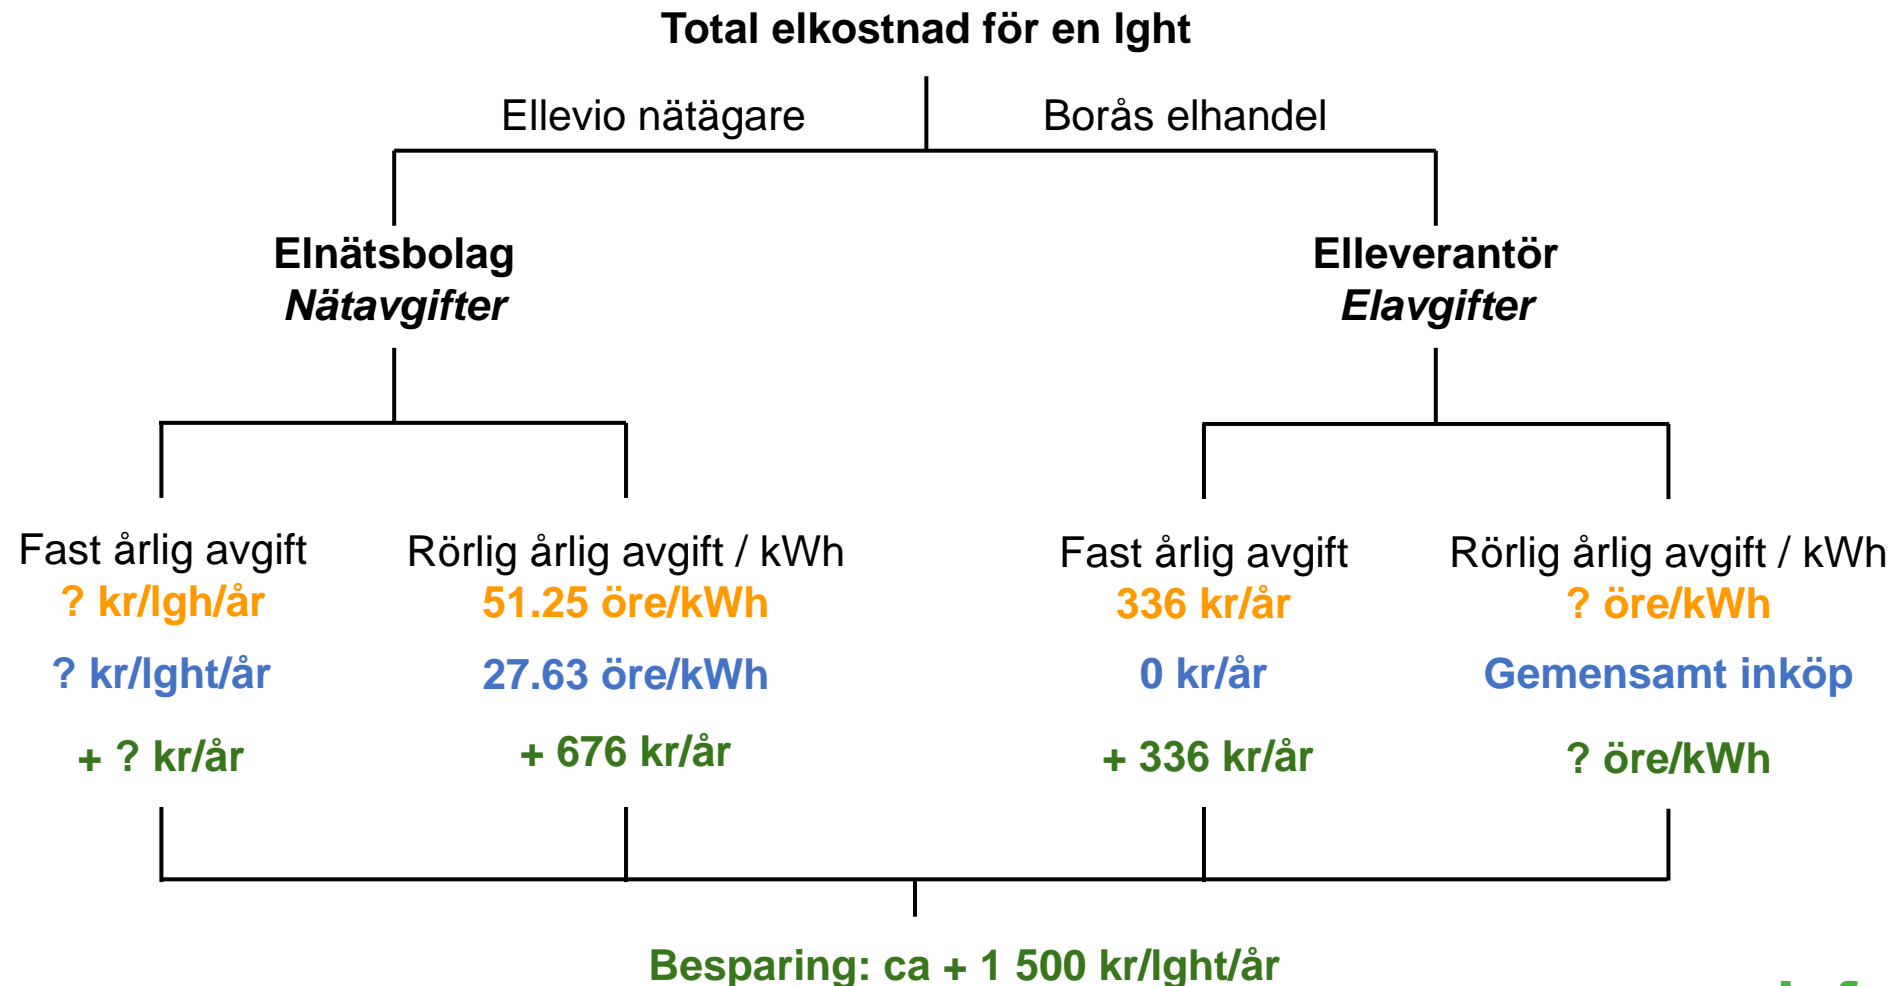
Total elkostnad för en lght

Ellevio nätägare

Borås elhandel

Elnätsbolag
Nätavgifter

Elleverantör
Elavgifter

Fast årlig avgift
? kr/lgh/år
? kr/lght/år
+ ? kr/år

Rörlig årlig avgift / kWh
51.25 öre/kWh
27.63 öre/kWh
+ 676 kr/år

Fast årlig avgift
336 kr/år
0 kr/år
+ 336 kr/år

Rörlig årlig avgift / kWh
? öre/kWh
Gemensamt inköp
? öre/kWh

Besparing: ca + 1 500 kr/lght/år